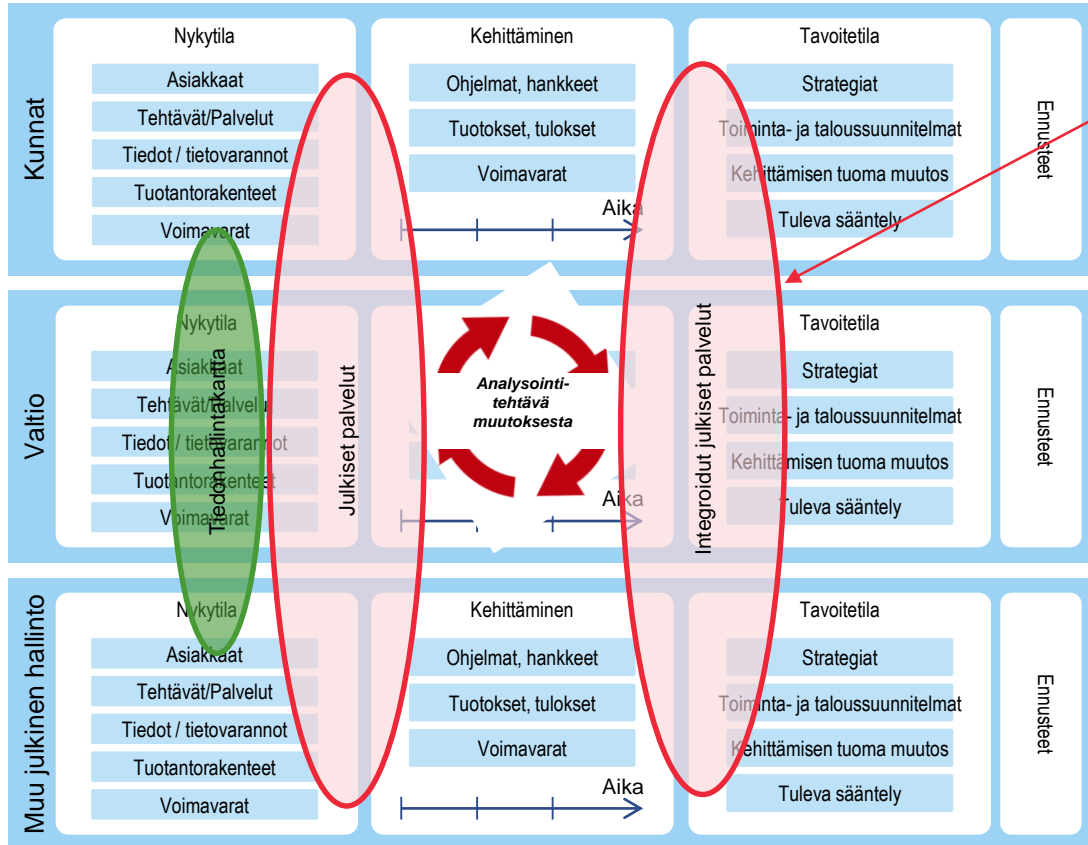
Kunnat

Nykytila
Asiakkaat
Tehtävät/Palvelut
Tiedot / tietovarannot
Tuotantorakenteet
Voimavarat

Kehittäminen
Ohjelmat, hankkeet
Tuotokset, tulokset
Voimavarat
Aika

Tavoitetila
Strategiat
Toiminta- ja taloussuunnitelmat
Kehittämisen tuoma muutos
Tuleva sääntely

Ennusteet

Valtio

Nykytila
Asiakkaat
Tehtävät/Palvelut
Tiedot / tietovarannot
Tuotantorakenteet
Voimavarat

Tiedonhallintakartta

Julkiset palvelut

Analysointitehtävä muutoksesta

Aika

Integroidut julkiset palvelut

Tavoitetila
Strategiat
Toiminta- ja taloussuunnitelmat
Kehittämisen tuoma muutos
Tuleva sääntely

Ennusteet

Muu julkinen hallinto

Nykytila
Asiakkaat
Tehtävät/Palvelut
Tiedot / tietovarannot
Tuotantorakenteet
Voimavarat

Kehittäminen
Ohjelmat, hankkeet
Tuotokset, tulokset
Voimavarat
Aika

Tavoitetila
Strategiat
Toiminta- ja taloussuunnitelmat
Kehittämisen tuoma muutos
Tuleva sääntely

Ennusteet